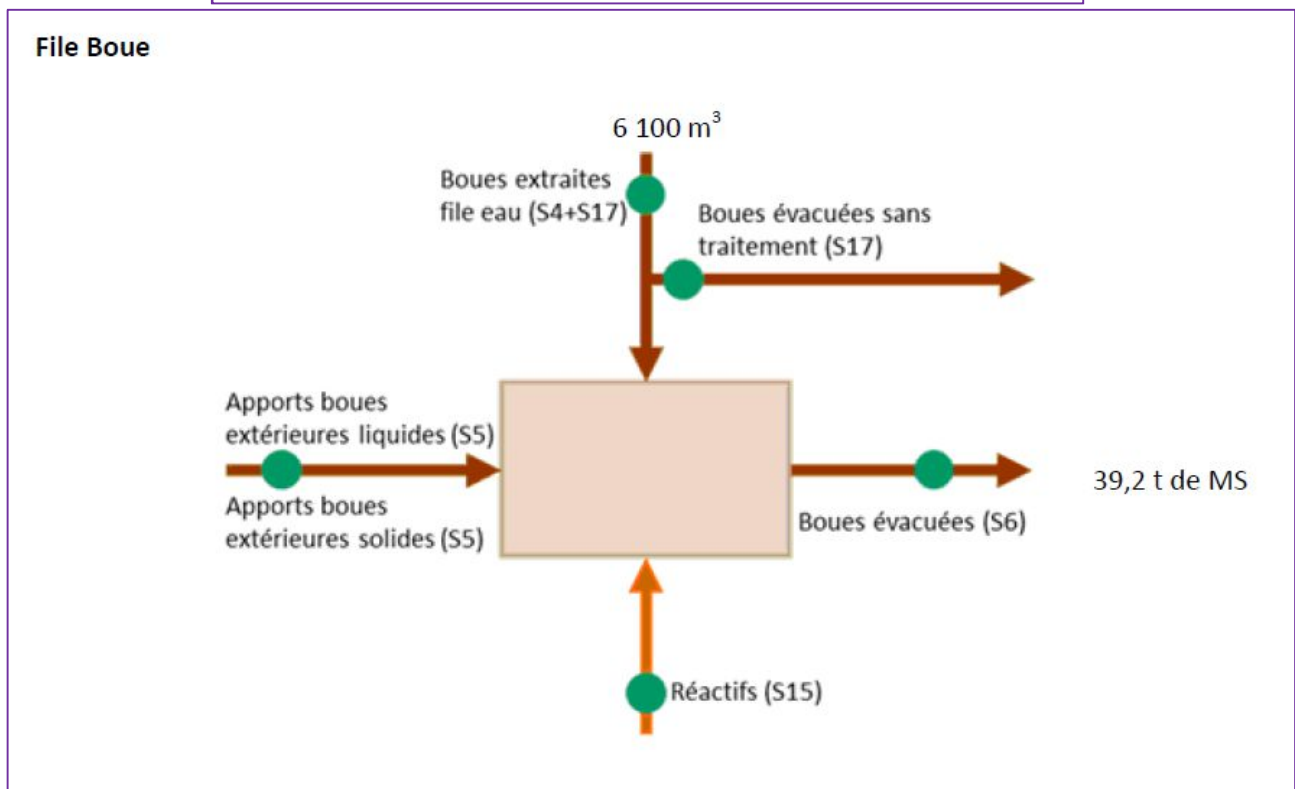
File Boue

6 100 m$^3$

Boues extraites file eau (S4+S17)

Boues évacuées sans traitement (S17)

Apports boues extérieures liquides (S5)

Apports boues extérieures solides (S5)

39,2 t de MS

Boues évacuées (S6)

Réactifs (S15)